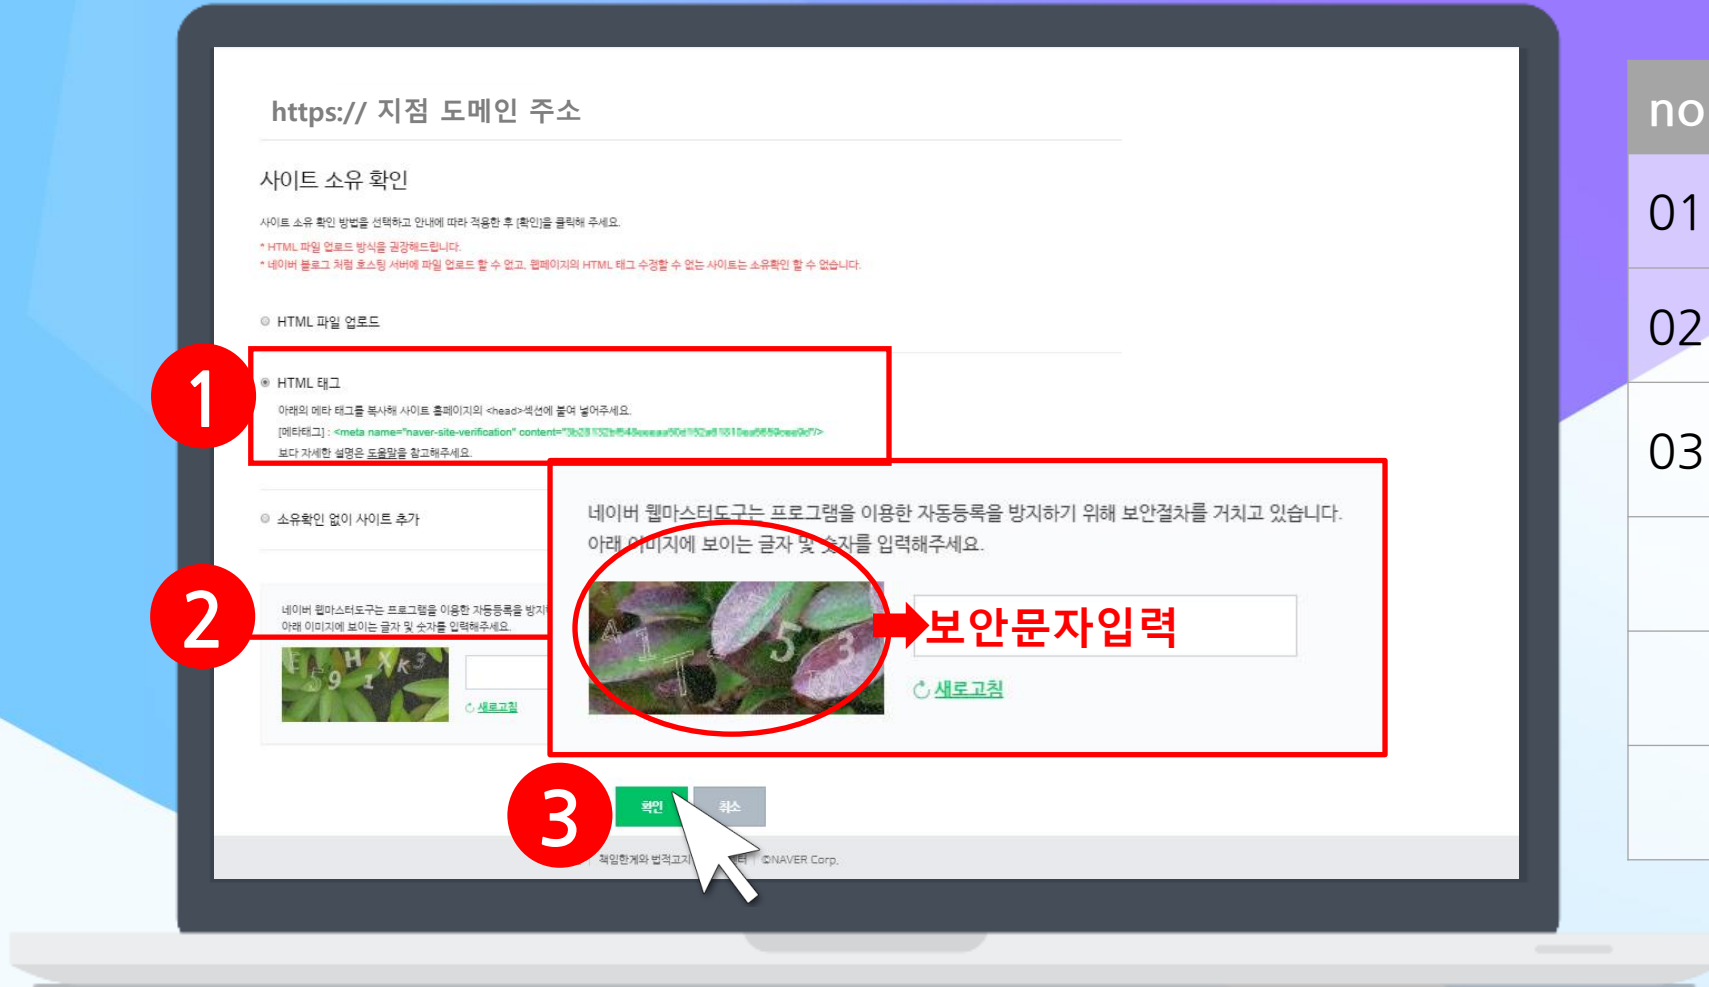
https:// 지점 도메인 주소

사이트 소유 확인

사이트 소유 확인 방법을 선택하고 안내에 따라 적용한 후 [확인]을 클릭해 주세요.

* HTML 파일 업로드 방식을 권장해드립니다.
* 네이버 블로그 처럼 호스팅 서버에 파일 업로드 할 수 없고, 웹페이지의 HTML 태그 수정할 수 없는 사이트는 소유확인 할 수 없습니다.

HTML 파일 업로드

1

HTML 태그

아래의 메타 태그를 복사해 사이트 홈페이지의 <head>섹션에 붙여 넣어주세요.

[메타태그] : <meta name="naver-site-verification" content="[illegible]"/>

보다 자세한 설명은 도움말을 참고해주세요.

소유확인 없이 사이트 추가

2

네이버 웹마스터도구는 프로그램을 이용한 자동등록을 방지
아래 이미지에 보이는 글자 및 숫자를 입력해주세요.

새로고침

네이버 웹마스터도구는 프로그램을 이용한 자동등록을 방지하기 위해 보안절차를 거치고 있습니다.
아래 이미지에 보이는 글자 및 숫자를 입력해주세요.

보안문자입력

새로고침

3

확인 취소

책임한계와 법적고지 ©NAVER Corp.

no
01
02
03